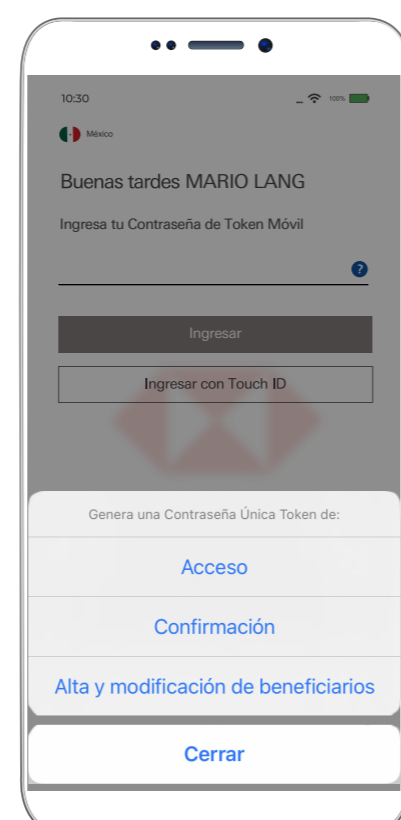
10:30

100%

México

Buenas tardes MARIO LANG

Ingresa tu Contraseña de Token Móvil

?

Ingresar

Ingresar con Touch ID

Genera una Contraseña Única Token de:

Acceso

Confirmación

Alta y modificación de beneficiarios

Cerrar